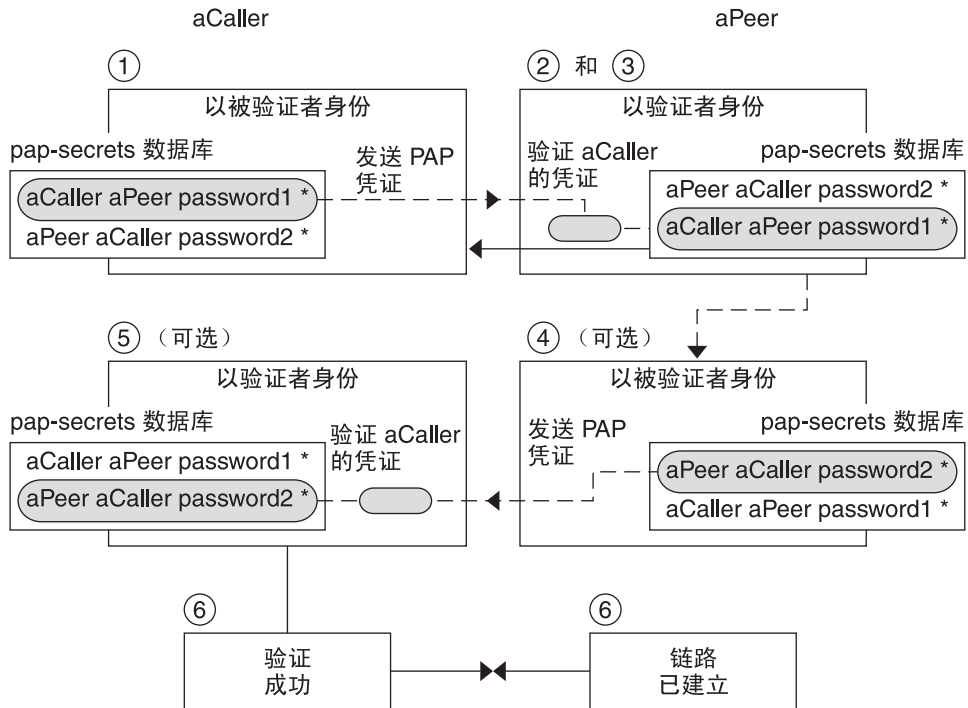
aCaller

aPeer

①

以被验证者身份

pap-secrets 数据库

aCaller aPeer password1 *

aPeer aCaller password2 *

发送 PAP 凭证

② 和 ③

以验证者身份

验证 aCaller 的凭证

pap-secrets 数据库

aPeer aCaller password2 *

aCaller aPeer password1 *

⑤ （可选）

以验证者身份

pap-secrets 数据库

aCaller aPeer password1 *

aPeer aCaller password2 *

验证 aCaller 的凭证

④ （可选）

以被验证者身份

发送 PAP 凭证

pap-secrets 数据库

aPeer aCaller password2 *

aCaller aPeer password1 *

⑥

验证 成功

⑥

链路 已建立